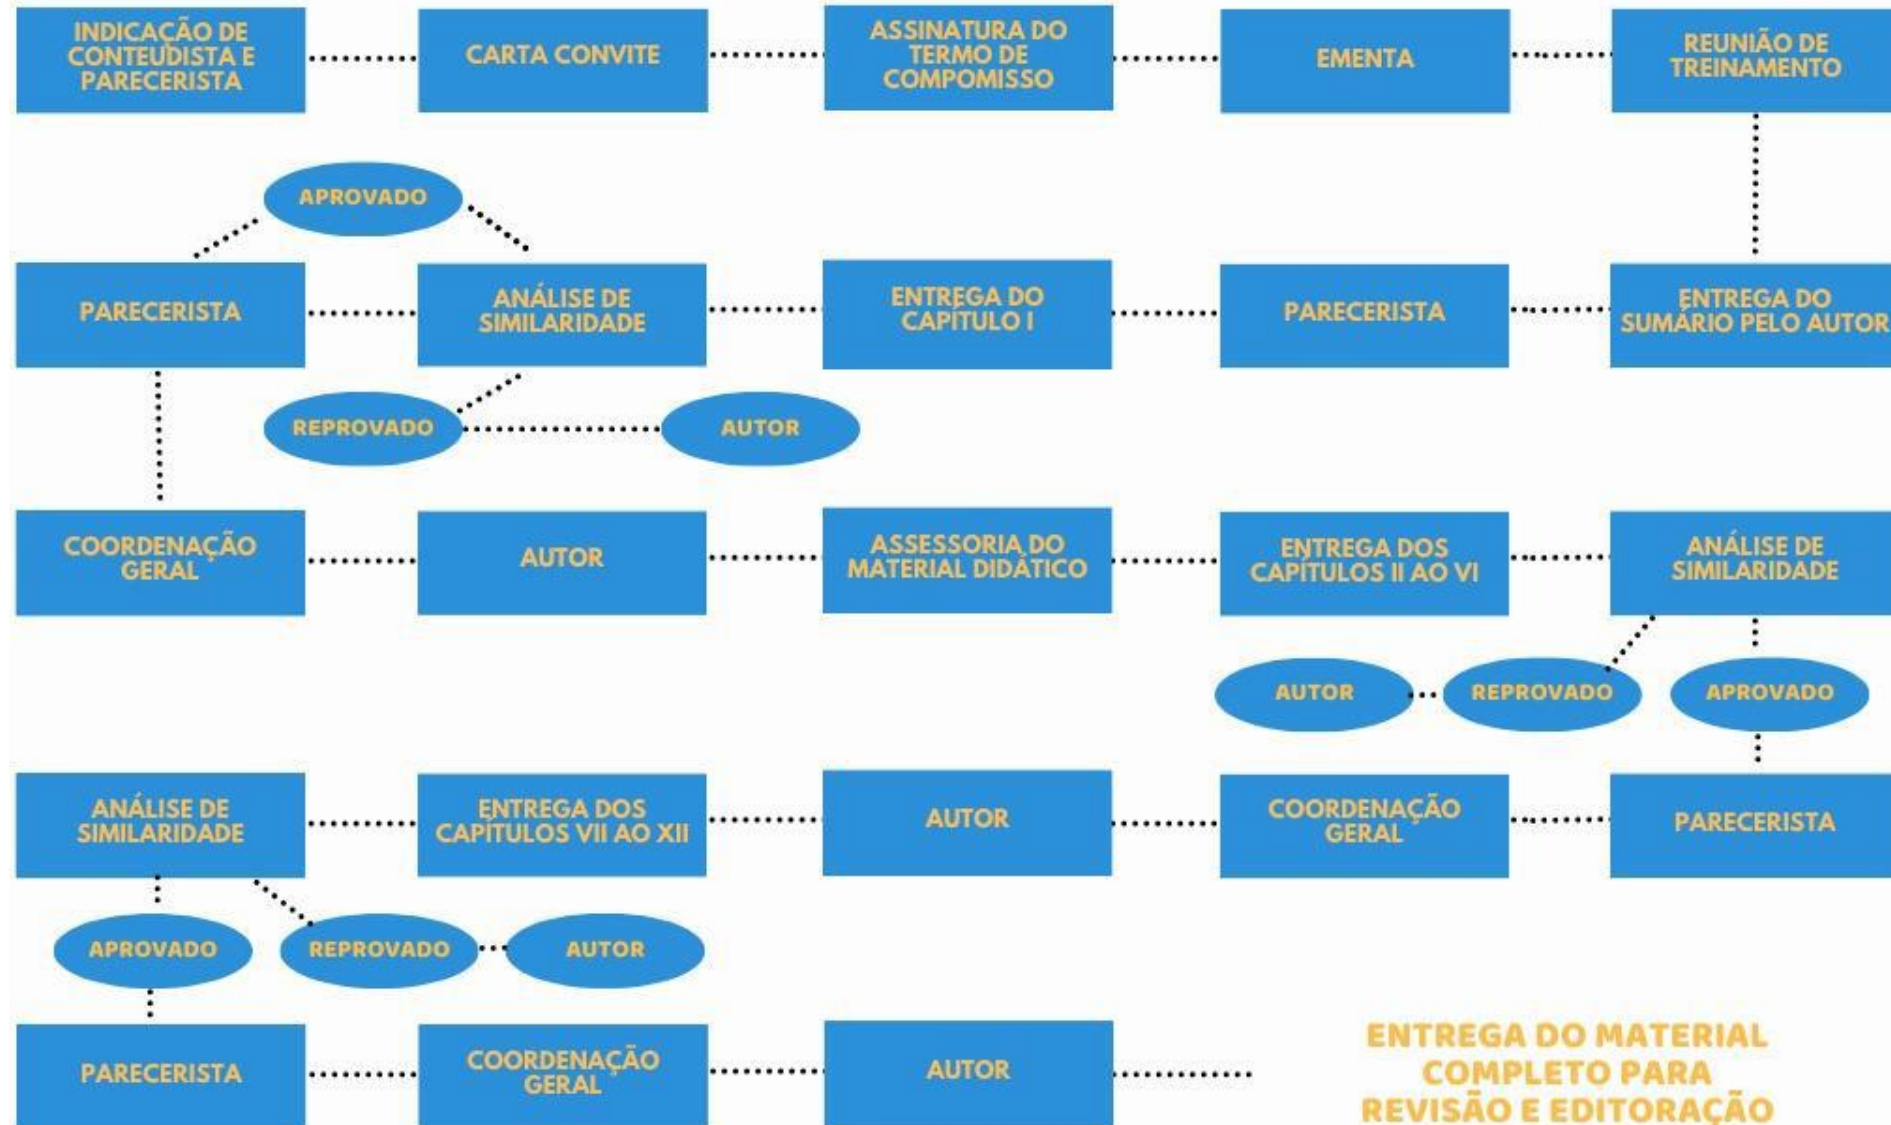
INDICAÇÃO DE CONTEUDISTA E PARECERISTA

CARTA CONVITE

ASSINATURA DO TERMO DE COMPOMISSO

EMENTA

REUNIÃO DE TREINAMENTO

APROVADO

PARECERISTA

ANÁLISE DE SIMILARIDADE

ENTREGA DO CAPITULO I

PARECERISTA

ENTREGA DO SUMÁRIO PELO AUTOR

REPROVADO

AUTOR

COORDENAÇÃO GERAL

AUTOR

ASSESSORIA DO MATERIAL DIDÁTICO

ENTREGA DOS CAPÍTULOS II AO VI

ANÁLISE DE SIMILARIDADE

AUTOR

REPROVADO

APROVADO

ANÁLISE DE SIMILARIDADE

ENTREGA DOS CAPÍTULOS VII AO XII

AUTOR

COORDENAÇÃO GERAL

PARECERISTA

APROVADO

REPROVADO

AUTOR

PARECERISTA

COORDENAÇÃO GERAL

AUTOR

ENTREGA DO MATERIAL COMPLETO PARA REVISÃO E EDITORAÇÃO